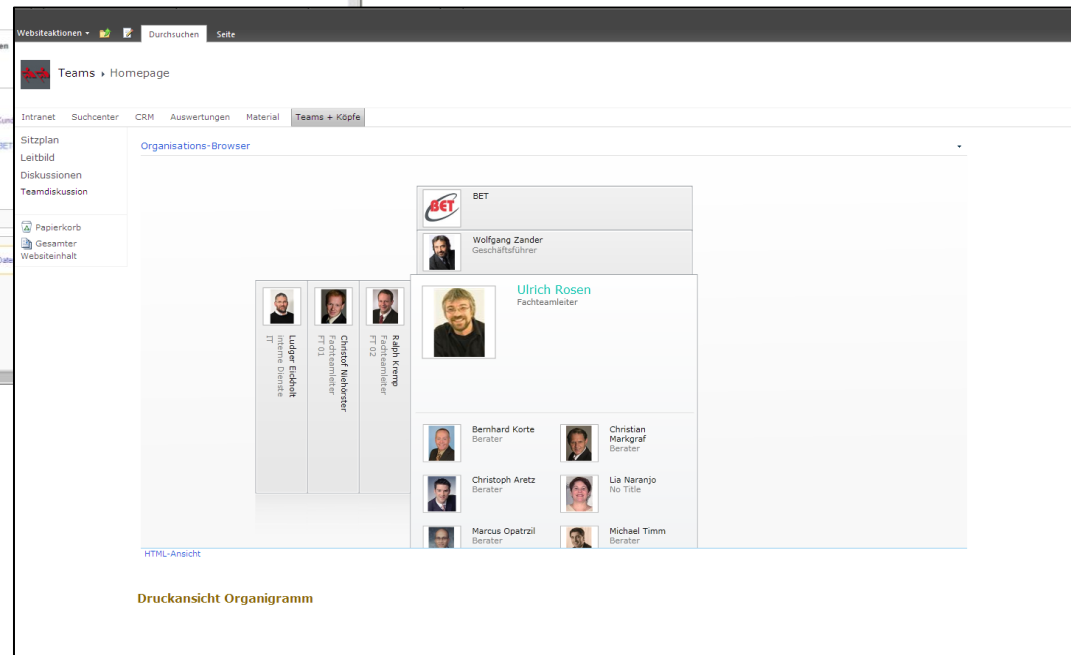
Websiteaktionen ▾ Durchsuchen Seite

Teams ▸ Homepage

Intranet Suchcenter CRM Auswertungen Material Teams + Köpfe

Sitzplan
Leitbild
Diskussionen
Teamdiskussion

Papierkorb
Gesamter Websiteinhalt

Organisations-Browser

BET

Wolfgang Zander
Geschäftsführer

Ludger Eickholt
Interne Dienste
IT

Christof Niehörster
Fachteamleiter
FT 01

Ralph Kremp
Fachteamleiter
FT 02

Ulrich Rosen
Fachteamleiter

Bernhard Korte
Berater

Christian Markgraf
Berater

Christoph Aretz
Berater

Lia Naranjo
No Title

Marcus Opatrzil
Berater

Michael Timm
Berater

HTML-Ansicht

Druckansicht Organigramm